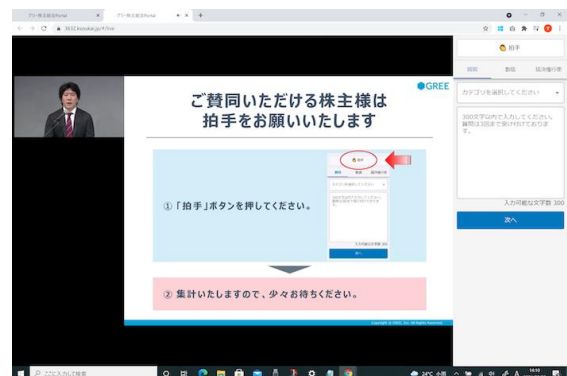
グリー株主総会Portal × グリー株主総会Portal × +

拍手

質問 動議 議決権行使

カテゴリを選択してください

300文字以内で入力してください。質問は3回まで受け付けております。

入力可能な文字数 300

次へ

GREE

ご賛同いただける株主様は
拍手をお願いいたします

①「拍手」ボタンを押してください。

拍手

② 集計いたしますので、少々お待ちください。

Copyright © GREE, Inc. All Rights Reserved.

ここに入力して検索